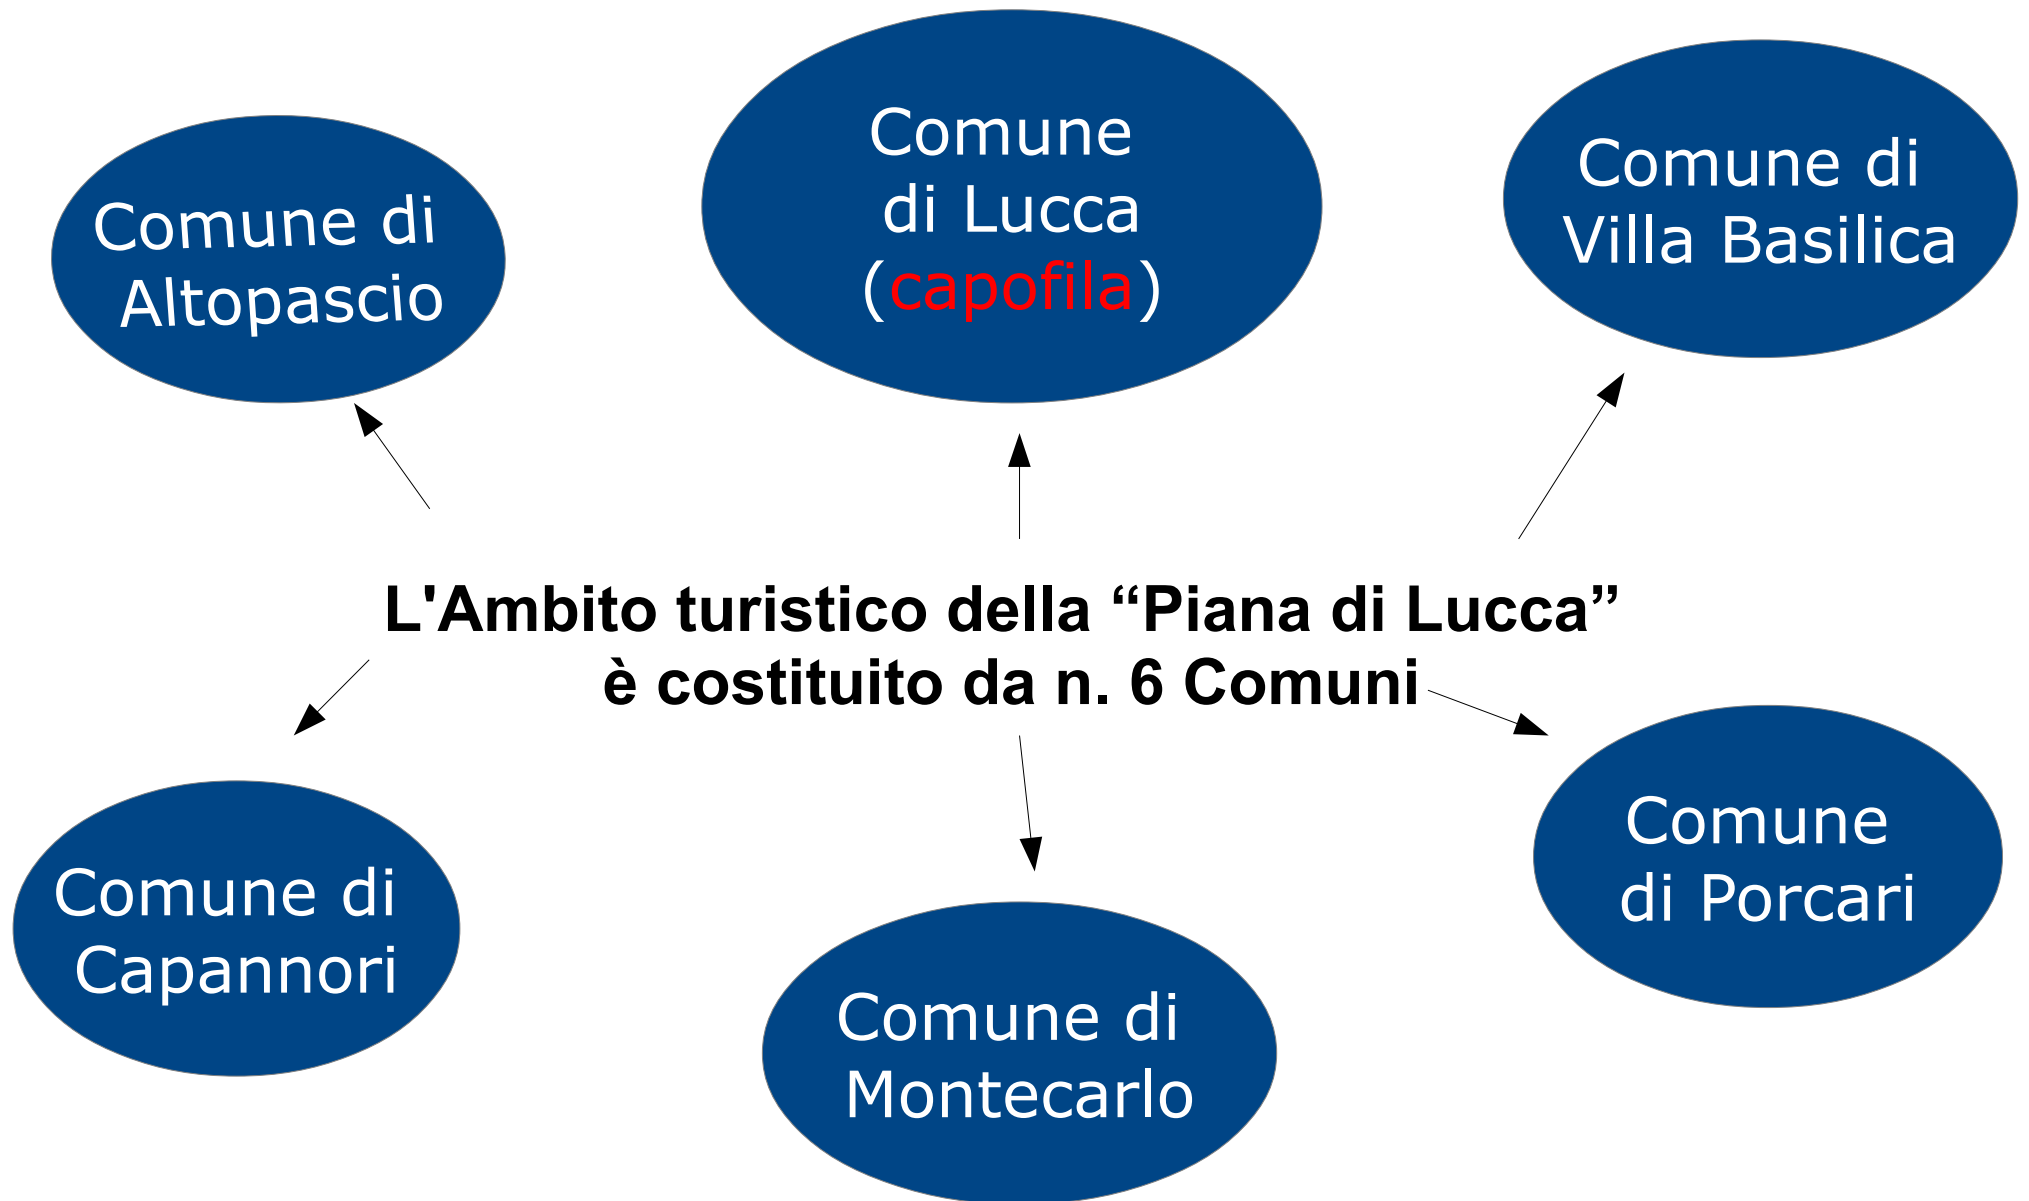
Comune di Altopascio

Comune di Lucca (capofila)

Comune di Villa Basilica

L'Ambito turistico della “Piana di Lucca” è costituito da n. 6 Comuni

Comune di Capannori

Comune di Montecarlo

Comune di Porcari